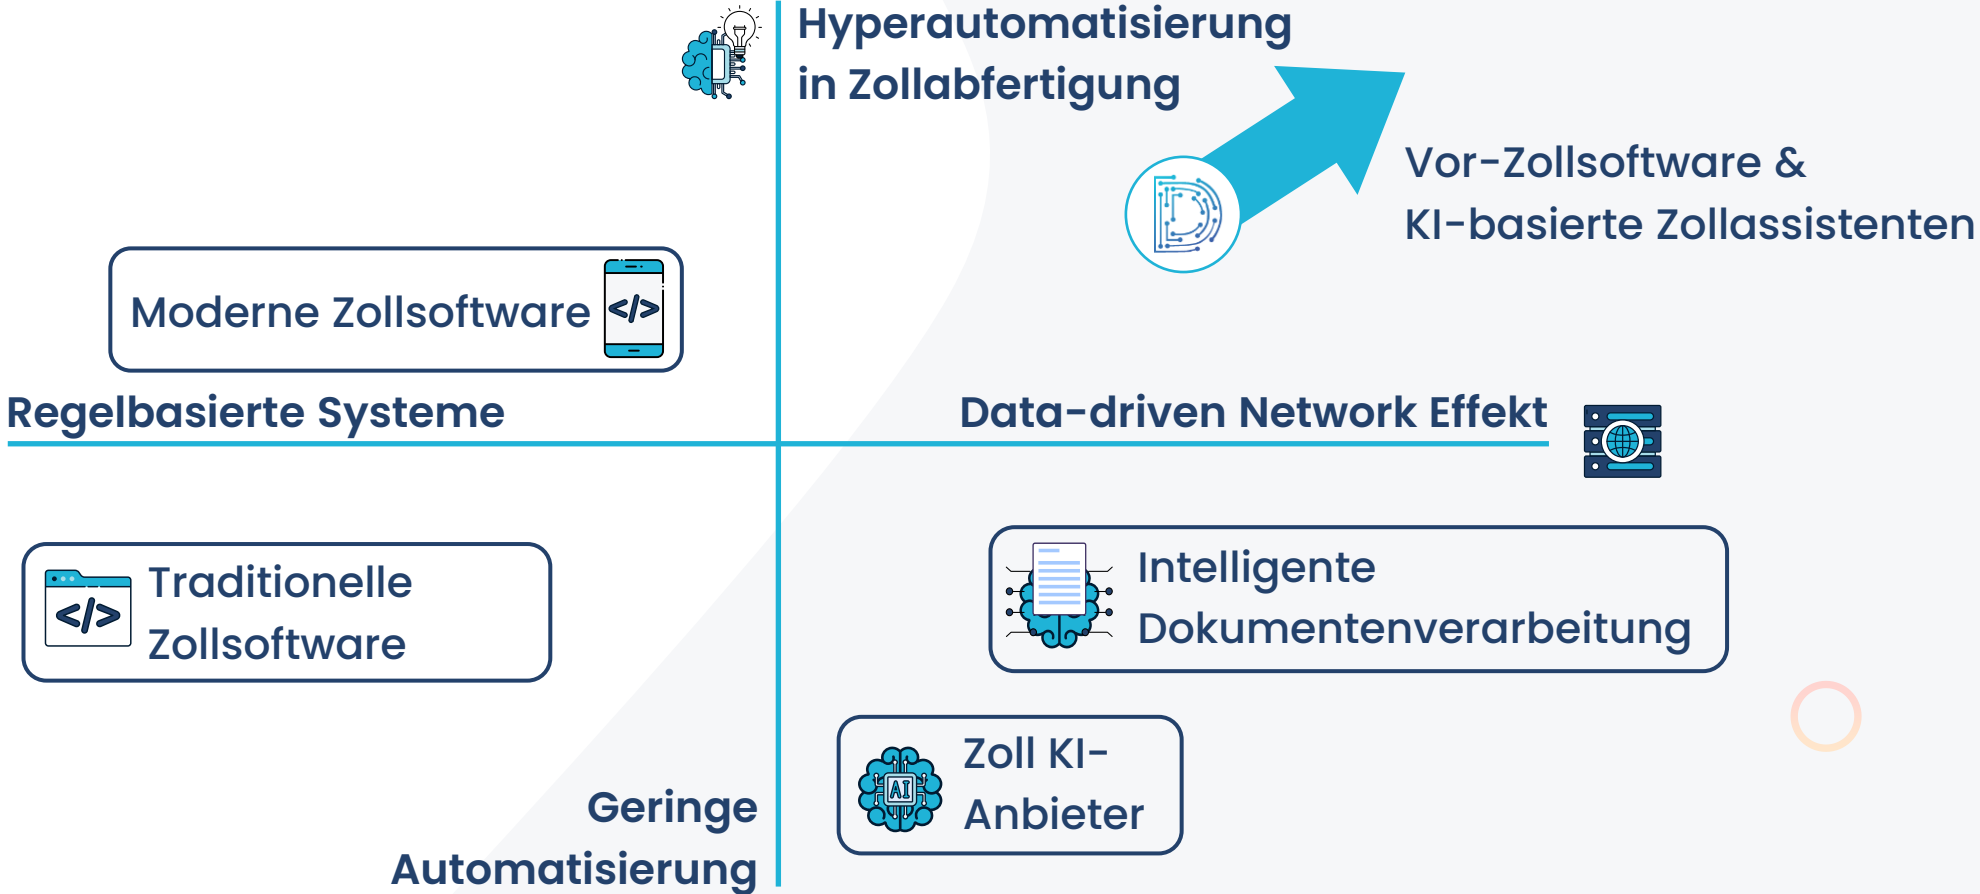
Hyperautomatisierung in Zollabfertigung

Vor-Zollsoftware & KI-basierte Zollassistenten

Moderne Zollsoftware </>

Regelbasierte Systeme

Data-driven Network Effekt

Traditionelle Zollsoftware

Intelligente Dokumentenverarbeitung

Zoll KI-Anbieter

AI

Geringe Automatisierung